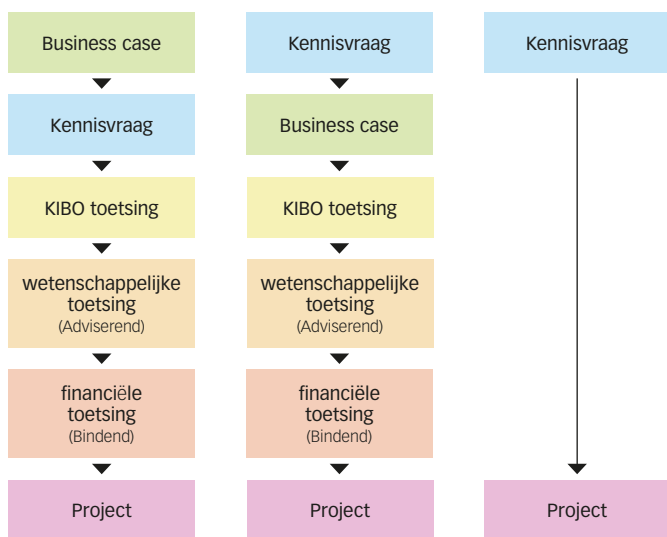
Business case

Kennisvraag

KIBO toetsing

wetenschappelijke toetsing (Adviserend)

financiële toetsing (Bindend)

Project

Kennisvraag

Business case

KIBO toetsing

wetenschappelijke toetsing (Adviserend)

financiële toetsing (Bindend)

Project

Kennisvraag

Project